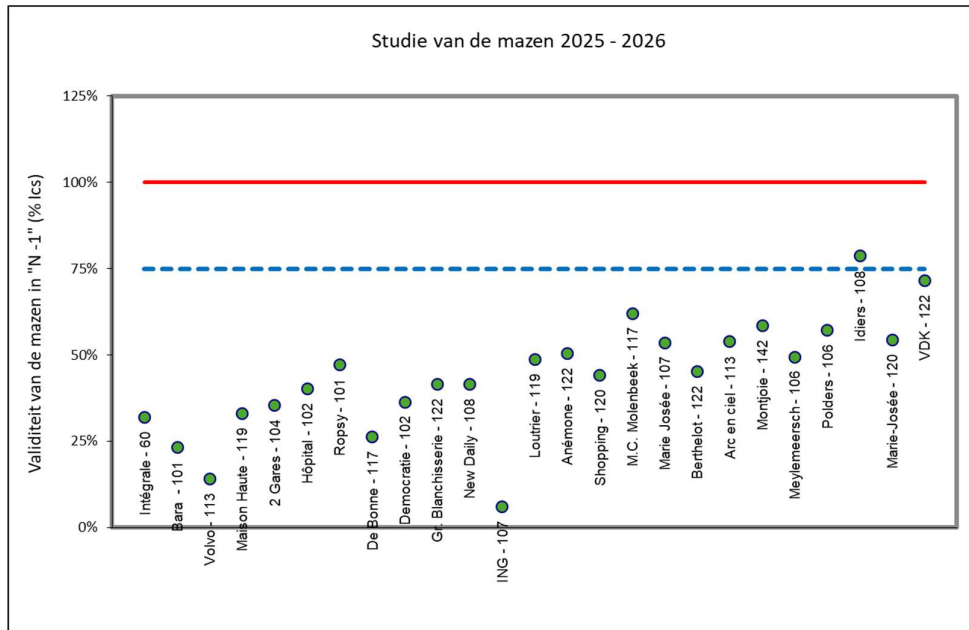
Studie van de mazen 2025 - 2026

Validiteit van de mazen in "N -1" (% Ics)

125%
100%
75%
50%
25%
0%

Intégrale - 60
Bara - 101
Volvo - 113
Maison Haute - 119
2 Gares - 104
Hôpital - 102
Ropsy - 101
De Bonne - 117
Democratie - 102
Gr. Blanchisserie - 122
New Daily - 108
ING - 107
Loutrier - 119
Anémone - 122
Shopping - 120
M.C. Molenbeek - 117
Marie Josée - 107
Berthelot - 122
Arc en ciel - 113
Montjoie - 142
Meylemeersch - 106
Polders - 106
Idiers - 108
Marie-Josée - 120
VDK - 122